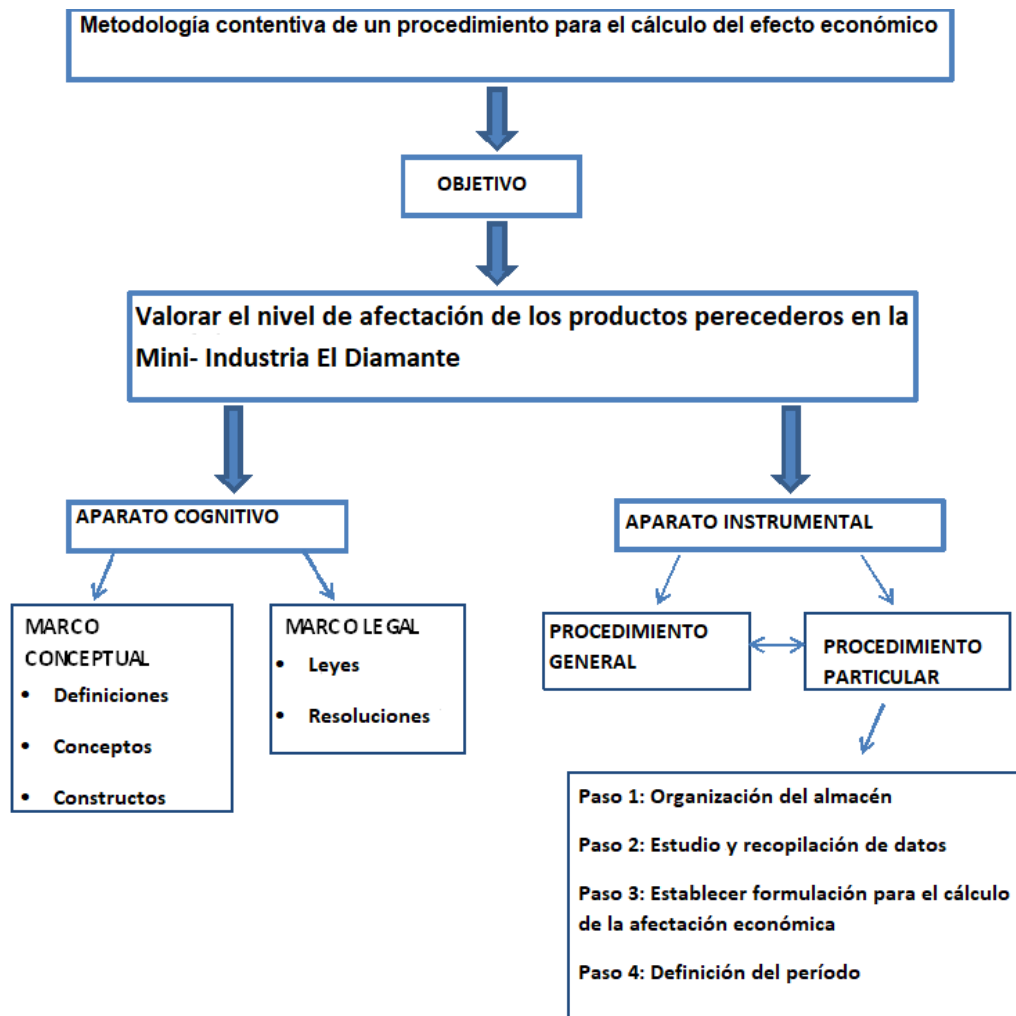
Metodología contentiva de un procedimiento para el cálculo del efecto económico

OBJETIVO

Valorar el nivel de afectación de los productos perecederos en la Mini- Industria El Diamante

APARATO COGNITIVO

APARATO INSTRUMENTAL

MARCO CONCEPTUAL
• Definiciones
• Conceptos
• Constructos

MARCO LEGAL
• Leyes
• Resoluciones

PROCEDIMIENTO GENERAL

PROCEDIMIENTO PARTICULAR

Paso 1: Organización del almacén

Paso 2: Estudio y recopilación de datos

Paso 3: Establecer formulación para el cálculo de la afectación económica

Paso 4: Definición del período